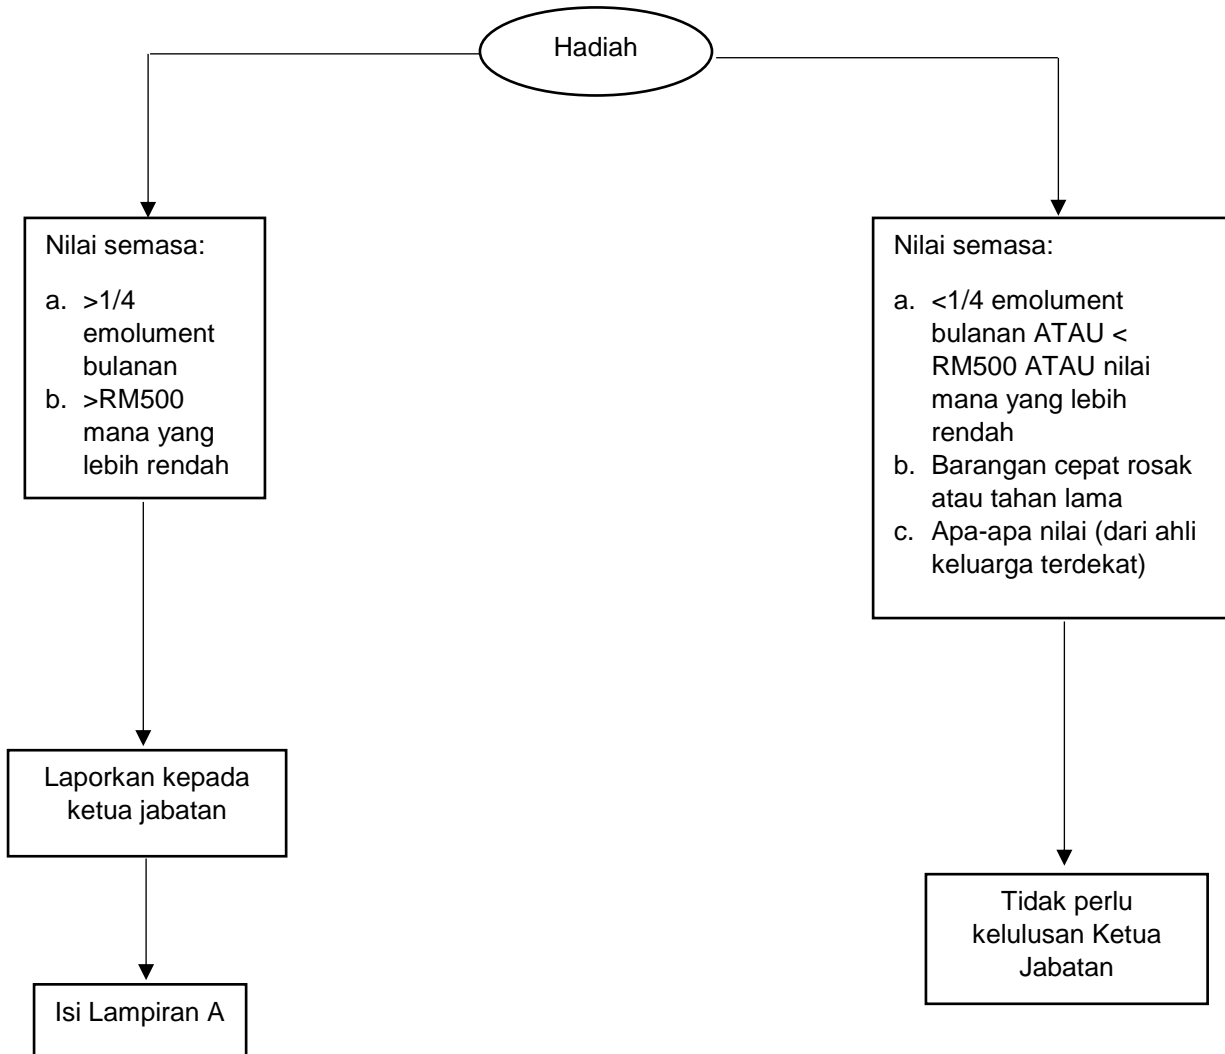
Hadiah

Nilai semasa:

a. >1/4 emolument bulanan
b. >RM500 mana yang lebih rendah

Laporkan kepada ketua jabatan

Isi Lampiran A

Nilai semasa:

a. <1/4 emolument bulanan ATAU < RM500 ATAU nilai mana yang lebih rendah
b. Barangan cepat rosak atau tahan lama
c. Apa-apa nilai (dari ahli keluarga terdekat)

Tidak perlu kelulusan Ketua Jabatan